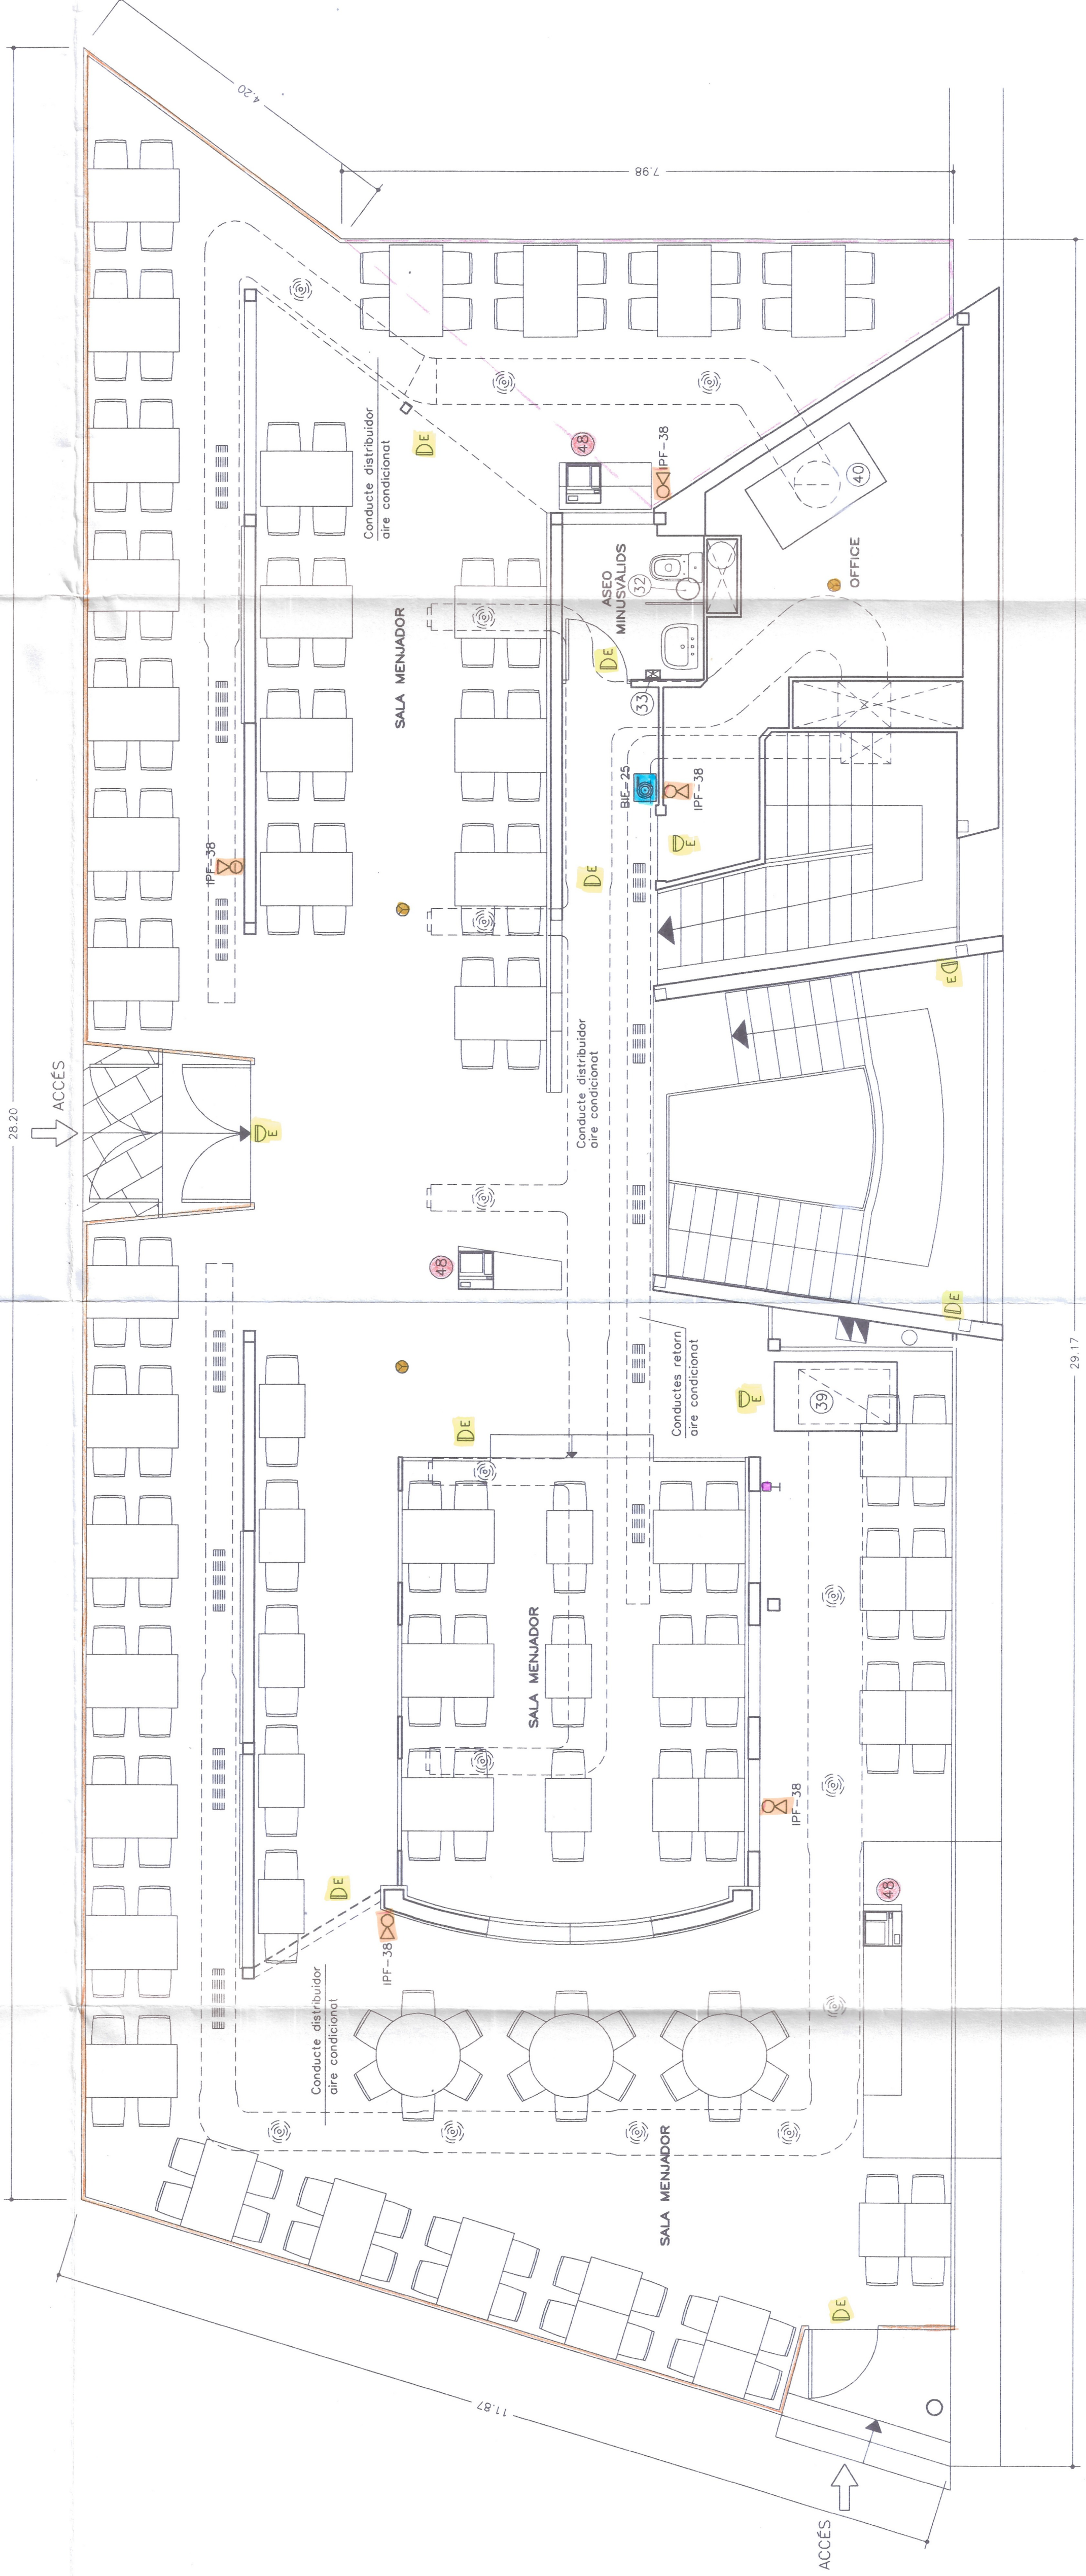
4.20

7.98

Conducte distribuidor aire condicionat

48

IPF-38

40

ASEO MINUSVÀLIDS

32

OFFICE

SALA MENJADOR

33

BIE-25

IPF-38

IPF-38

Conducte distribuidor aire condicionat

ACCÉS

28.20

48

Conductes retorn aire condicionat

39

29.17

SALA MENJADOR

IPF-38

48

IPF-38

Conducte distribuidor aire condicionat

SALA MENJADOR

11.87

ACCÉS